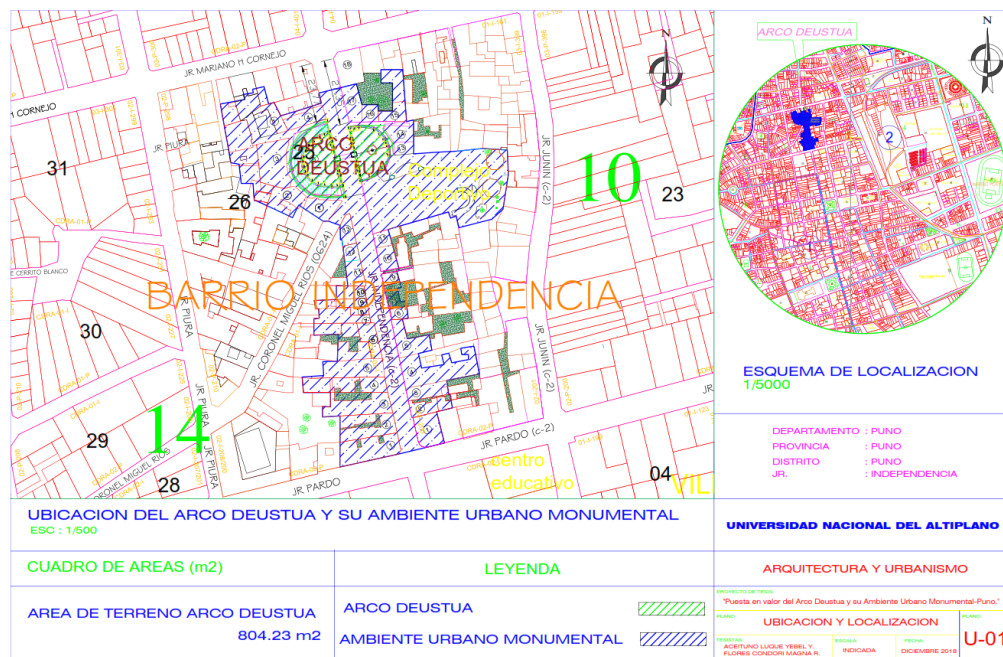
JR MARIANO H CORNEJO

H CORNEJO

31

JR PIURA

ARCO DEUSTUA

Complejo Deportivo

10

23

26

JR JUNIN (c-2)

JR CERRITO BLANCO

BARRIO INDEPENDENCIA

30

JR PIURA

JR. CORONEL MIGUEL RIOS (0624)

JR INDEPENDENCIA (c-2)

JR JUNIN (c-2)

14

29

JR PIURA

JR PIURA

JR PARDO (c-2)

CORONEL MIGUEL RIOS

28

JR PARDO

centro educativo

04

VIL

ARCO DEUSTUA

2

ESQUEMA DE LOCALIZACION
1/5000

DEPARTAMENTO : PUNO
PROVINCIA : PUNO
DISTRITO : PUNO
JR. : INDEPENDENCIA

UBICACION DEL ARCO DEUSTUA Y SU AMBIENTE URBANO MONUMENTAL
ESC : 1/500

UNIVERSIDAD NACIONAL DEL ALTIPLANO

CUADRO DE AREAS (m2)

LEYENDA

ARQUITECTURA Y URBANISMO

AREA DE TERRENO ARCO DEUSTUA
804.23 m2

ARCO DEUSTUA

AMBIENTE URBANO MONUMENTAL

PROYECTO DE TESIS:
"Puesta en valor del Arco Deustua y su Ambiente Urbano Monumental-Puno."

PLANO:
UBICACION Y LOCALIZACION

TESISTAS:
ACEITUNO LUQUE YEBEL Y.
FLORES CONDORI MAGNA R.

ESCALA:
INDICADA

FECHA:
DICIEMBRE 2018

PLANO:
U-01